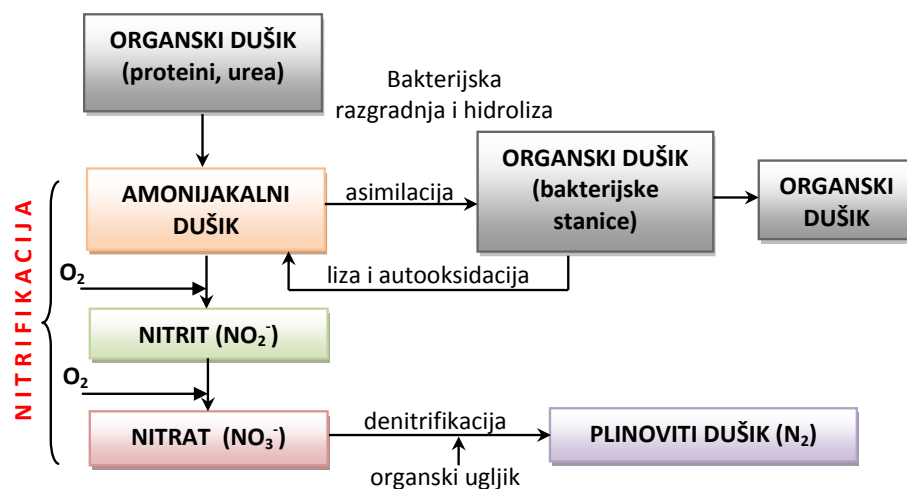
ORGANSKI DUŠIK (proteini, urea)

Bakterijska razgradnja i hidroliza

AMONIJAKALNI DUŠIK

asimilacija

ORGANSKI DUŠIK (bakterijske stanice)

ORGANSKI DUŠIK

liza i autooksidacija

NITRIFIKACIJA

$O_2$

NITRIT ($NO_2^-$)

$O_2$

NITRAT ($NO_3^-$)

denitrifikacija

PLINOVITI DUŠIK ($N_2$)

organski ugljik